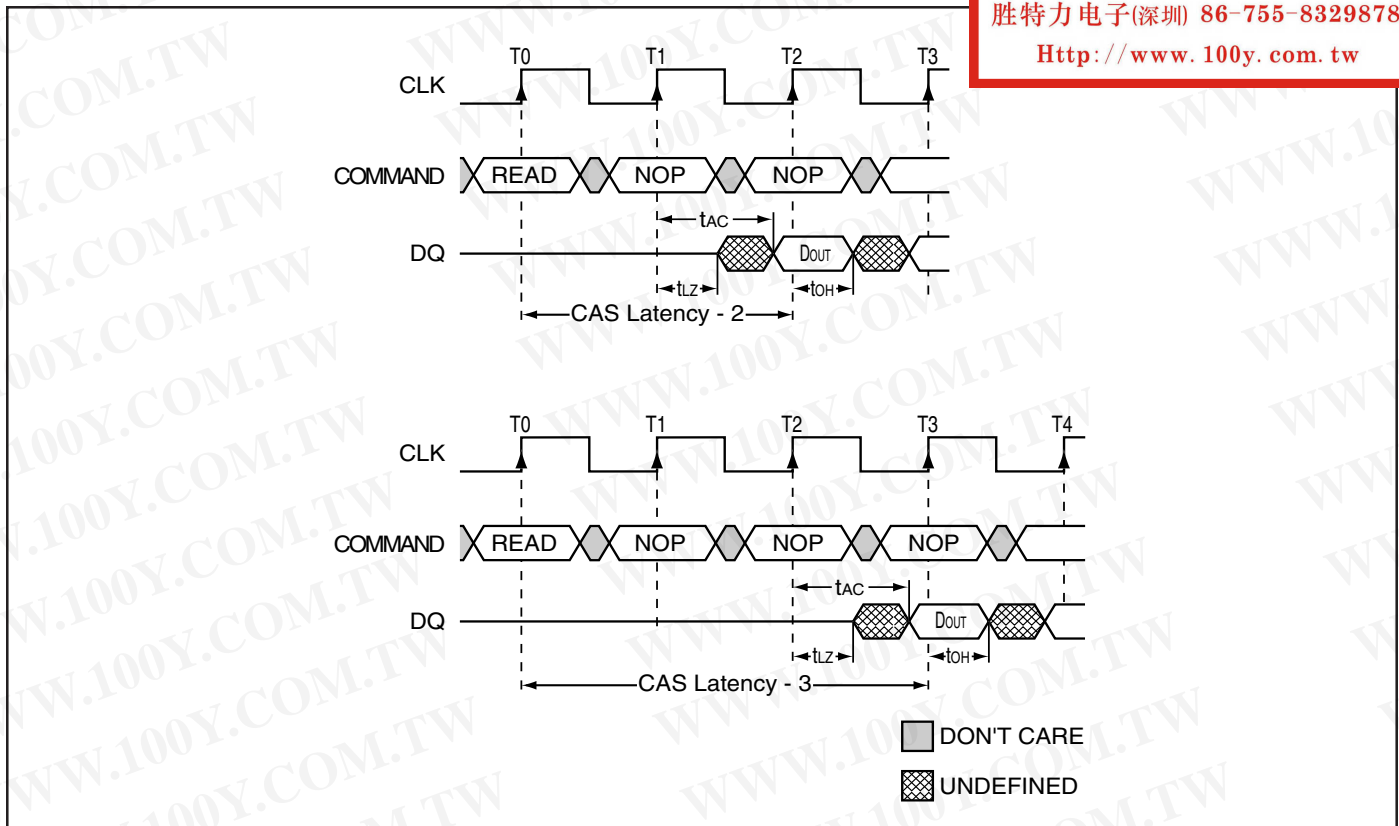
胜特力电子(深圳) 86-755-8329878
Http://www.100y.com.tw

T0 T1 T2 T3
CLK
COMMAND READ NOP NOP
$t_{AC}$
DQ $D_{OUT}$
$t_{LZ}$ $t_{OH}$
CAS Latency - 2

T0 T1 T2 T3 T4
CLK
COMMAND READ NOP NOP NOP
$t_{AC}$
DQ $D_{OUT}$
$t_{LZ}$ $t_{OH}$
CAS Latency - 3

DON'T CARE
UNDEFINED

WWW.100Y.COM.TW